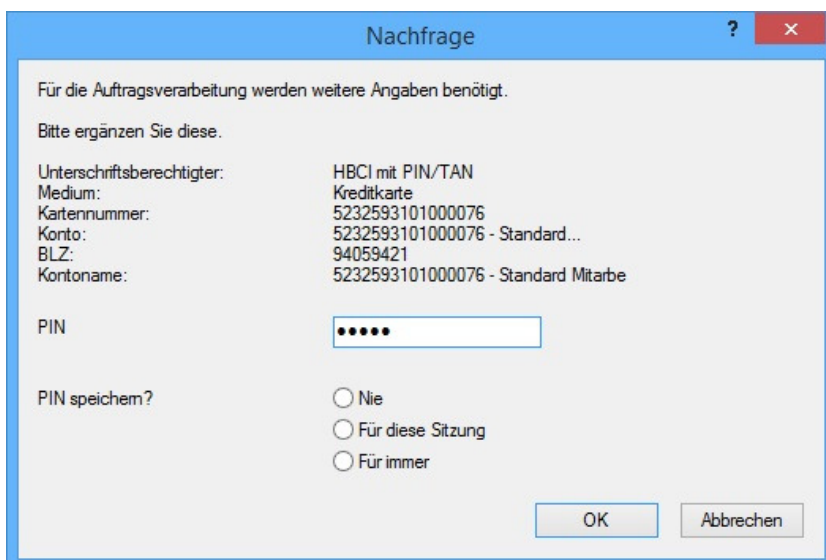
Nachfrage

?

×

Für die Auftragsverarbeitung werden weitere Angaben benötigt.

Bitte ergänzen Sie diese.

| | |
|---|---|
| Unterschriftsberechtigter: | HBCI mit PIN/TAN |
| Medium: | Kreditkarte |
| Kartennummer: | 5232593101000076 |
| Konto: | 5232593101000076 - Standard... |
| BLZ: | 94059421 |
| Kontoname: | 5232593101000076 - Standard Mitarbe |

PIN •••••

PIN speichern?

Nie

Für diese Sitzung

Für immer

OK

Abbrechen